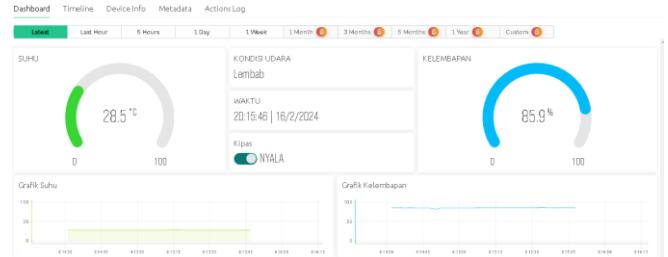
Dashboard Timeline Device Info Metadata Actions Log

Latest | Last Hour | 6 Hours | 1 Day | 1 Week | 1 Month | 3 Months | 6 Months | 1 Year | Custom

SUHU

28.5 °C

0 100

KONDISI UDARA

Lembab

WAKTU

20:15:46 | 16/2/2024

Kipas

NYALA

KELEMBAPAN

85.9 %

0 100

Grafik Suhu

100

50

0

Grafik Kelembapan

100

50

0